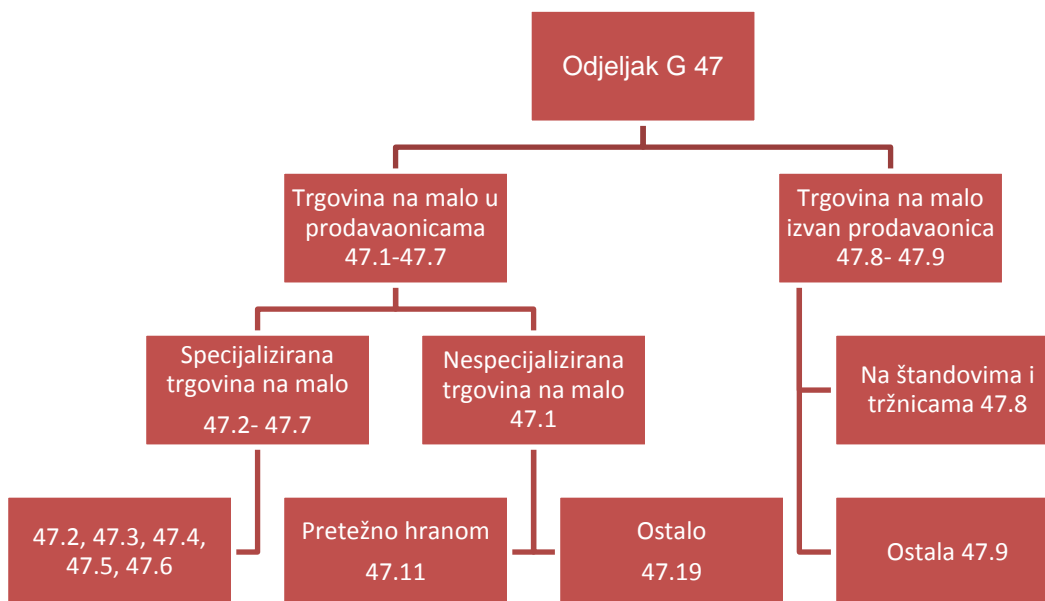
Odjeljak G 47

Trgovina na malo u prodavaonicama 47.1-47.7

Trgovina na malo izvan prodavaonica 47.8- 47.9

Specijalizirana trgovina na malo 47.2- 47.7

Nespecijalizirana trgovina na malo 47.1

Na štandovima i tržnicama 47.8

47.2, 47.3, 47.4, 47.5, 47.6

Pretežno hranom 47.11

Ostalo 47.19

Ostala 47.9